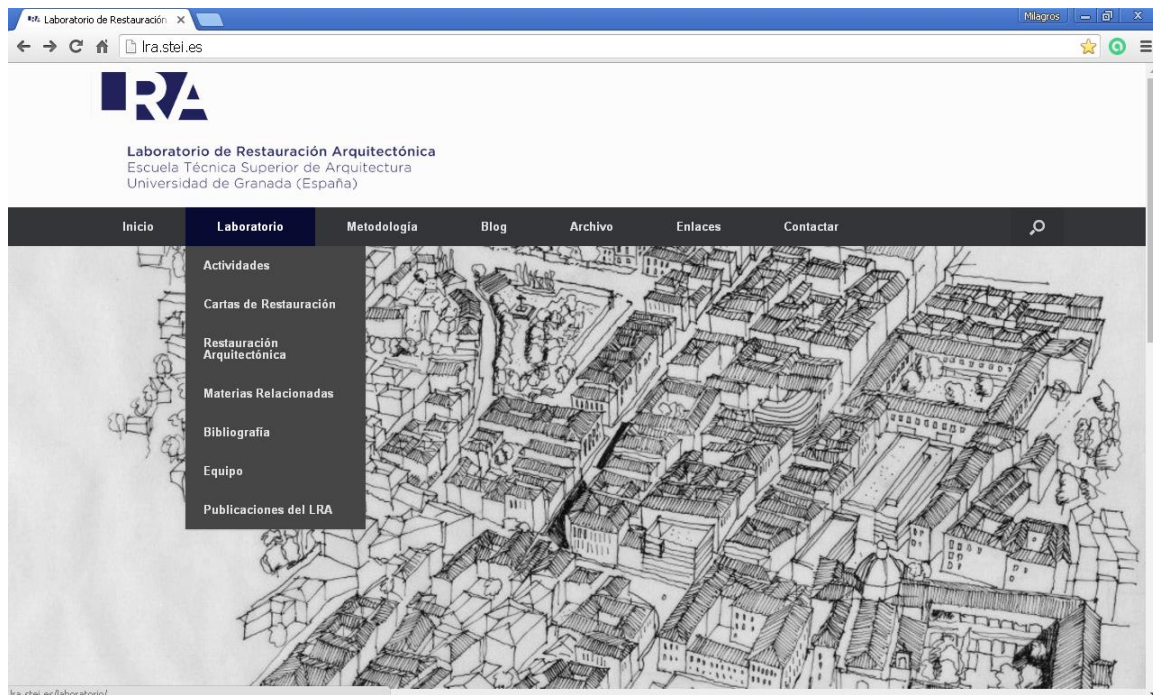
Laboratorio de Restauración ×

Milagros

lra.stei.es

LRA

Laboratorio de Restauración Arquitectónica
Escuela Técnica Superior de Arquitectura
Universidad de Granada (España)

Inicio
Laboratorio
Metodología
Blog
Archivo
Enlaces
Contactar

Actividades
Cartas de Restauración
Restauración Arquitectónica
Materias Relacionadas
Bibliografía
Equipo
Publicaciones del LRA

lra.stei.es/laboratorio/